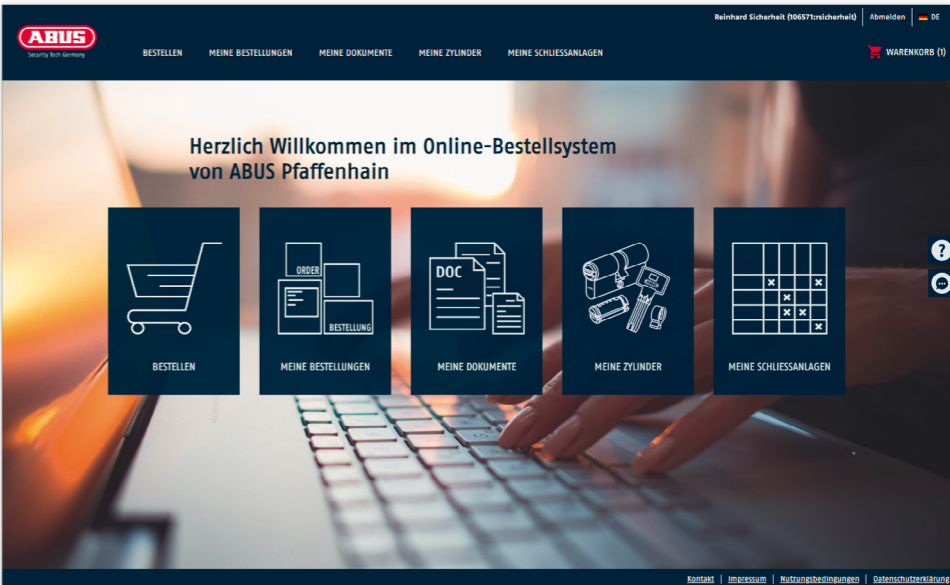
ABUS
Security Tech Germany

Reinhard Sicherheit (106571:rsicherheit) | Abmelden | DE

BESTELLEN MEINE BESTELLUNGEN MEINE DOKUMENTE MEINE ZYLINDER MEINE SCHLIESSANLAGEN

WARENKORB (1)

Herzlich Willkommen im Online-Bestellsystem von ABUS Pfaffenhain

BESTELLEN

ORDER
BESTELLUNG
MEINE BESTELLUNGEN

DOC
MEINE DOKUMENTE

MEINE ZYLINDER

MEINE SCHLIESSANLAGEN

?

Kontakt | Impressum | Nutzungsbedingungen | Datenschutzerklärung